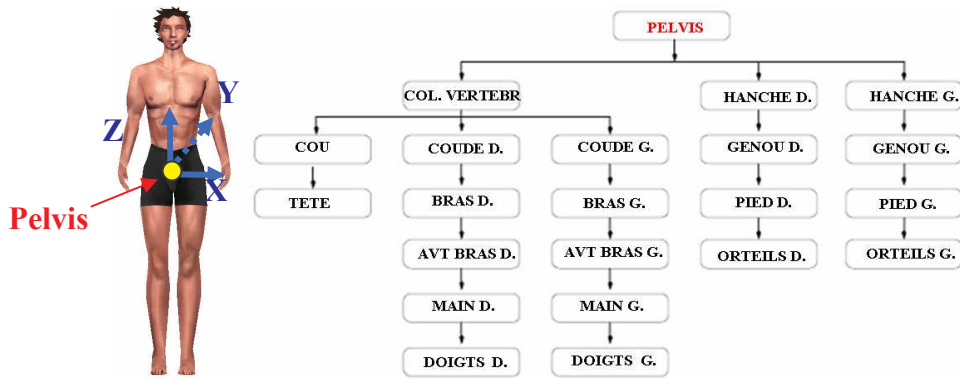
Y
Z
X
Pelvis

PELVIS

COL. VERTEBR
HANCHE D.
HANCHE G.

COU
COUDE D.
COUDE G.
GENOU D.
GENOU G.

TETE
BRAS D.
BRAS G.
PIED D.
PIED G.

AVT BRAS D.
AVT BRAS G.
ORTEILS D.
ORTEILS G.

MAIN D.
MAIN G.

DOIGTS D.
DOIGTS G.